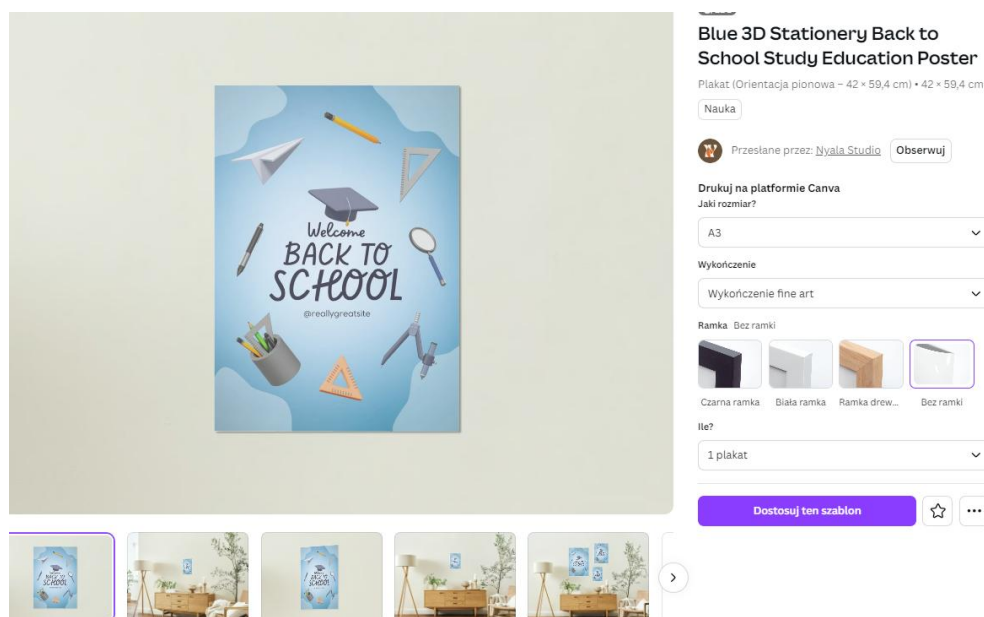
Welcome
BACK TO
SCHOOL
@reallygreatsite

Blue 3D Stationery Back to School Study Education Poster

Plakat (Orientacja pionowa – 42 × 59,4 cm) • 42 × 59,4 cm

Nauka

Przesłane przez: Nyala Studio Obserwuj

Drukuj na platformie Canva
Jaki rozmiar?

A3

Wykończenie

Wykończenie fine art

Ramka Bez ramki

Czarna ramka Biała ramka Ramka drew... Bez ramki

Ile?

1 plakat

Dostosuj ten szablon